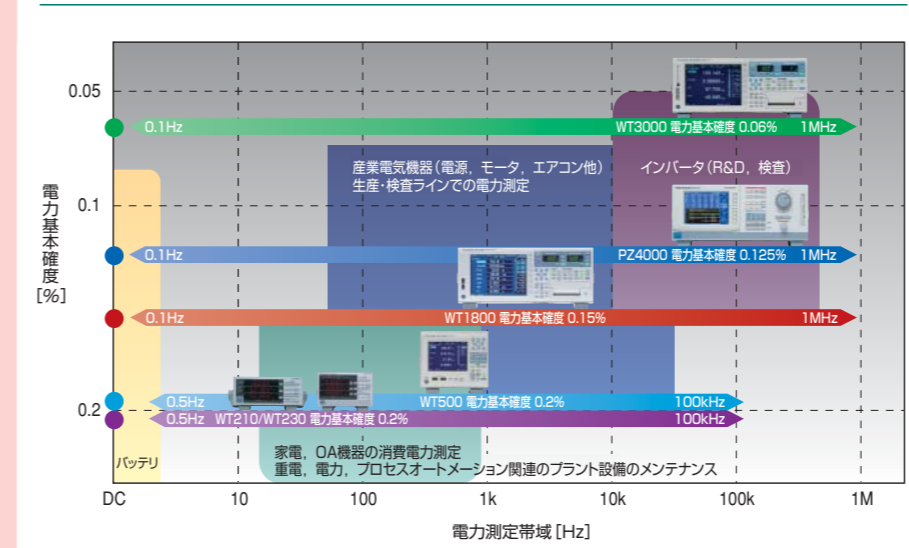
0.05

0.1Hz WT3000 電力基本確度 0.06% 1MHz

産業電気機器（電源，モータ，エアコン他）
生産・検査ラインでの電力測定

インバータ（R&D，検査）

電力基本確度 [%]

0.1

0.1Hz PZ4000 電力基本確度 0.125% 1MHz

0.1Hz WT1800 電力基本確度 0.15% 1MHz

0.2

0.5Hz WT500 電力基本確度 0.2% 100kHz

0.5Hz WT210/WT230 電力基本確度 0.2% 100kHz

バッテリ

家電，OA機器の消費電力測定
重電，電力，プロセスオートメーション関連のプラント設備のメンテナンス

DC 10 100 1k 10k 100k 1M

電力測定帯域 [Hz]